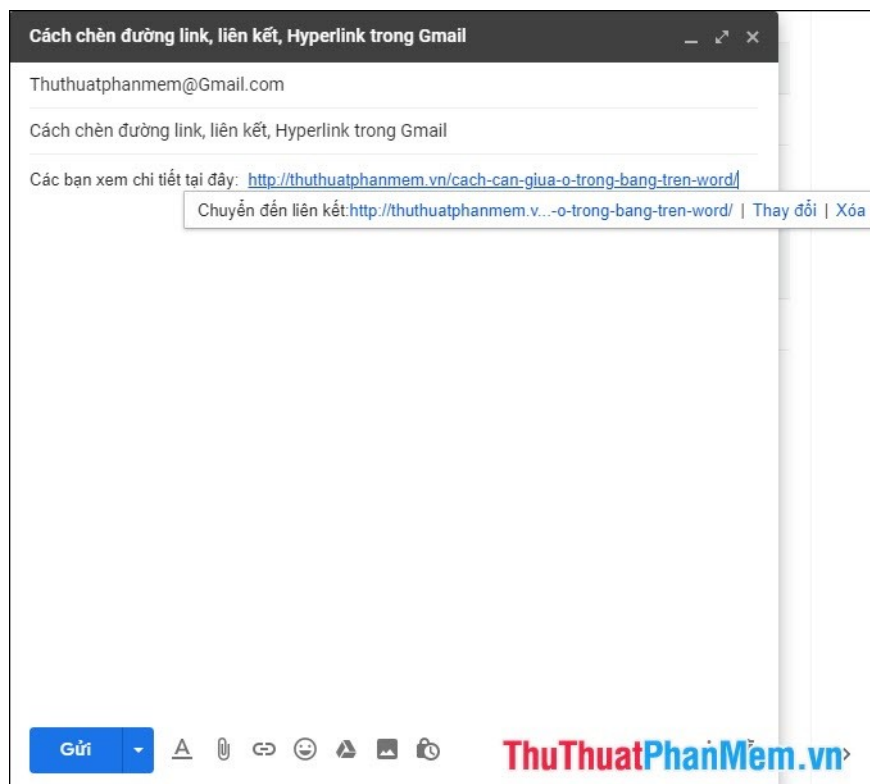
Cách chèn đường link, liên kết, Hyperlink trong Gmail

Thuthuatphanmem@Gmail.com

Cách chèn đường link, liên kết, Hyperlink trong Gmail

Các bạn xem chi tiết tại đây: http://thuthuatphanmem.vn/cach-can-giua-o-trong-bang-tren-word/

Chuyển đến liên kết:http://thuthuatphanmem.v...-o-trong-bang-tren-word/ | Thay đổi | Xóa

Gửi

ThuThuatPhanMem.vn